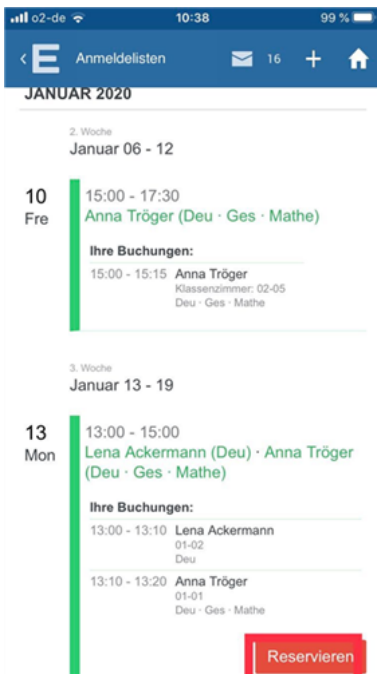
o2-de 10:38 99 %

E Anmeldelisten 16 + 

JANUAR 2020

2. Woche
Januar 06 - 12

10
Fre

15:00 - 17:30
Anna Tröger (Deu · Ges · Mathe)

Ihre Buchungen:

15:00 - 15:15 Anna Tröger
Klassenzimmer: 02-05
Deu · Ges · Mathe

3. Woche
Januar 13 - 19

13
Mon

13:00 - 15:00
Lena Ackermann (Deu) · Anna Tröger (Deu · Ges · Mathe)

Ihre Buchungen:

13:00 - 13:10 Lena Ackermann
01-02
Deu

13:10 - 13:20 Anna Tröger
01-01
Deu · Ges · Mathe

Reservieren